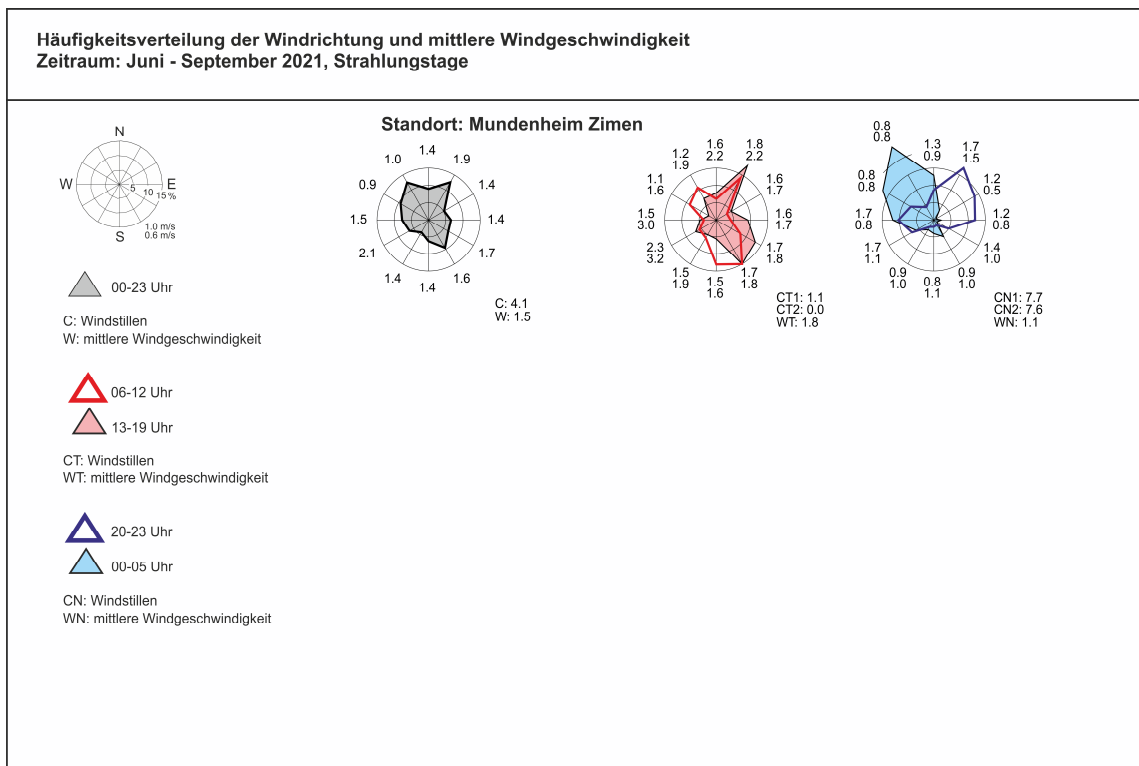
Häufigkeitsverteilung der Windrichtung und mittlere Windgeschwindigkeit
Zeitraum: Juni - September 2021, Strahlungstage

N
W
E
S
5
10
15 %
1.0 m/s
0.6 m/s

00-23 Uhr

C: Windstillen
W: mittlere Windgeschwindigkeit

06-12 Uhr

13-19 Uhr

CT: Windstillen
WT: mittlere Windgeschwindigkeit

20-23 Uhr

00-05 Uhr

CN: Windstillen
WN: mittlere Windgeschwindigkeit

Standort: Mundenheim Zimen

1.4
1.9
1.4
1.4
1.7
1.6
1.4
1.4
2.1
1.5
0.9
1.0

C: 4.1
W: 1.5

1.6
2.2
1.8
2.2
1.6
1.7
1.6
1.7
1.7
1.8
1.7
1.8
1.5
1.6
1.5
1.9
2.3
3.2
1.5
3.0
1.1
1.6
1.2
1.9

CT1: 1.1
CT2: 0.0
WT: 1.8

0.8
0.8
1.3
0.9
1.7
1.5
1.2
0.5
1.2
0.8
1.4
1.0
0.9
1.0
0.8
1.1
0.9
1.0
1.7
1.1
1.7
0.8
0.8
0.8

CN1: 7.7
CN2: 7.6
WN: 1.1